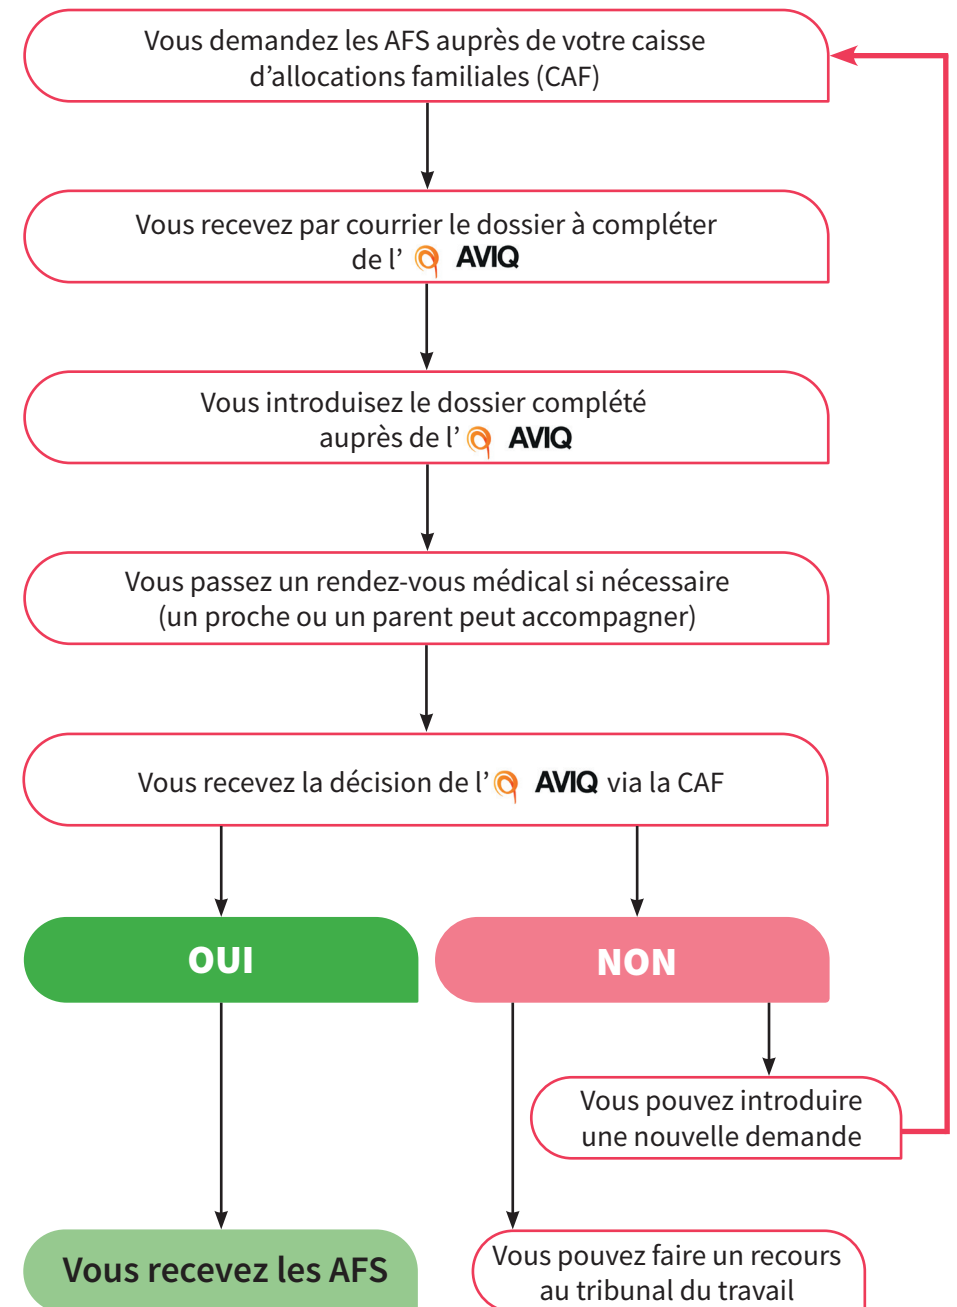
Vous demandez les AFS auprès de votre caisse d'allocations familiales (CAF)

Vous recevez par courrier le dossier à compléter de l' AVIQ

Vous introduisez le dossier complété auprès de l' AVIQ

Vous passez un rendez-vous médical si nécessaire (un proche ou un parent peut accompagner)

Vous recevez la décision de l' AVIQ via la CAF

OUI

NON

Vous pouvez introduire une nouvelle demande

Vous recevez les AFS

Vous pouvez faire un recours au tribunal du travail